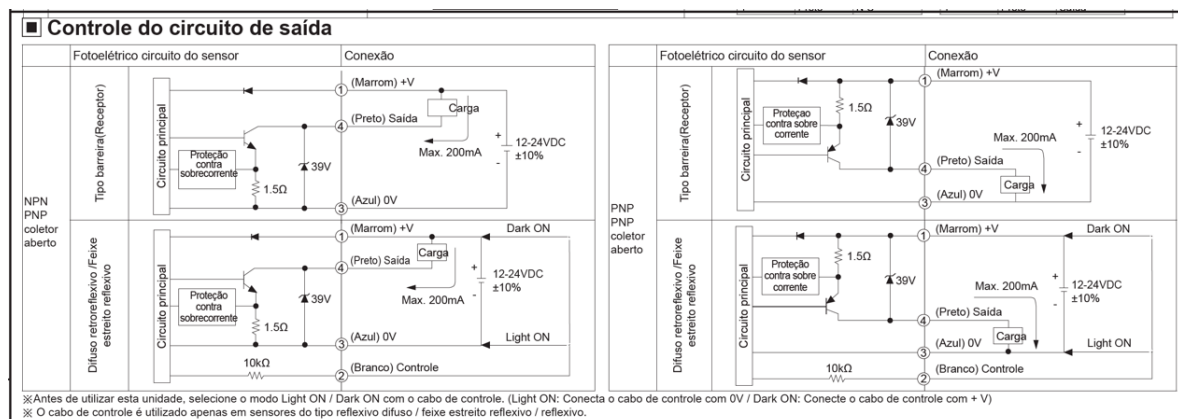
■ Controle do circuito de saída

| | Fotoelétrico circuito do sensor | Conexão |
|---|---|---|
| NPN PNP coletor aberto | Tipo barreira(Receptor) Circuito principal Proteção contra sobrecorrente 1.5Ω 39V | ① (Marrom) +V ④ (Preto) Saída Carga Max. 200mA 12-24VDC ±10% ③ (Azul) 0V |
| | Difuso retroreflexivo /Feixe estreito reflexivo Circuito principal Proteção contra sobrecorrente 1.5Ω 39V 10kΩ | ① (Marrom) +V Dark ON ④ (Preto) Saída Carga Max. 200mA 12-24VDC ±10% ③ (Azul) 0V Light ON ② (Branco) Controle |

| | Fotoelétrico circuito do sensor | Conexão |
|---|---|---|
| PNP PNP coletor aberto | Tipo barreira(Receptor) Circuito principal Proteçao contra sobre corrente 1.5Ω 39V | ① (Marrom) +V Max. 200mA 12-24VDC ±10% ④ (Preto) Saída Carga ③ (Azul) 0V |
| | Difuso retroreflexivo /Feixe estreito reflexivo Circuito principal Proteção contra sobre corrente 1.5Ω 39V 10kΩ | ① (Marrom) +V Dark ON Max. 200mA 12-24VDC ±10% ④ (Preto) Saída ③ (Azul) 0V Carga Light ON ② (Branco) Controle |

※Antes de utilizar esta unidade, selecione o modo Light ON / Dark ON com o cabo de controle. (Light ON: Conecta o cabo de controle com 0V / Dark ON: Conecte o cabo de controle com + V)
※ O cabo de controle é utilizado apenas em sensores do tipo reflexivo difuso / feixe estreito reflexivo / reflexivo.